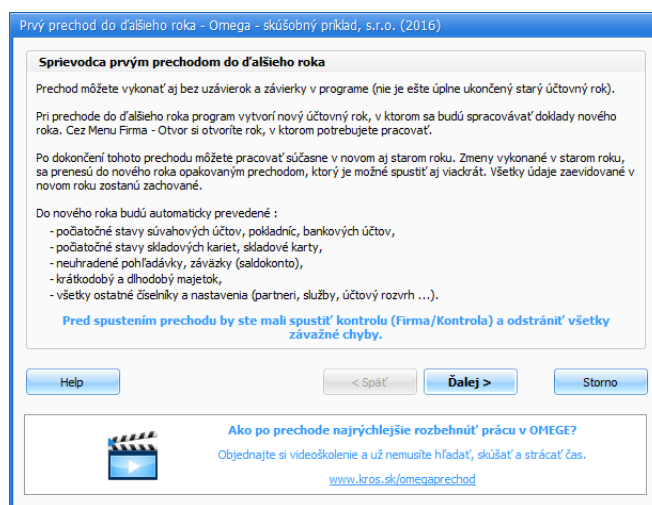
Prvý prechod do ďalšieho roka - Omega - skúšobný príklad, s.r.o. (2016)

Sprievodca prvým prechodom do ďalšieho roka

Prechod môžete vykonať aj bez uzávierok a závierky v programe (nie je ešte úplne ukončený starý účtovný rok).

Pri prechode do ďalšieho roka program vytvorí nový účtovný rok, v ktorom sa budú spracovávať doklady nového roka. Cez Menu Firma - Otvor si otvoríte rok, v ktorom potrebujete pracovať.

Po dokončení tohoto prechodu môžete pracovať súčasne v novom aj starom roku. Zmeny vykonané v starom roku, sa prenesú do nového roka opakovaným prechodom, ktorý je možné spustiť aj viackrát. Všetky údaje zaevidované v novom roku zostanú zachované.

Do nového roka budú automaticky prevedené :
- počiatočné stavy súvahových účtov, pokladníc, bankových účtov,
- počiatočné stavy skladových kariet, skladové karty,
- neuhradené pohľadávky, záväzky (saldokonto),
- krátkodobý a dlhodobý majetok,
- všetky ostatné číselníky a nastavenia (partneri, služby, účtový rozvrh ...).

Pred spustením prechodu by ste mali spustiť kontrolu (Firma/Kontrola) a odstrániť všetky závažné chyby.

Help
< Späť
Ďalej >
Storno

Ako po prechode najrýchlejšie rozbehnúť prácu v OMEGE?
Objednajte si videoškolenie a už nemusíte hľadať, skúšať a strácať čas.
www.kros.sk/omegaprechod